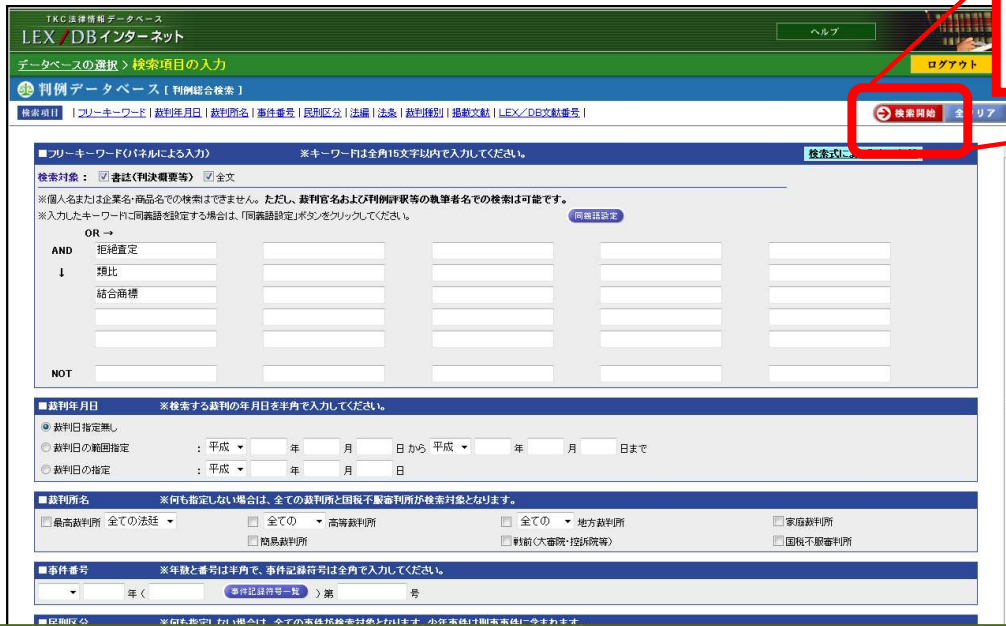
TKC法律情報データベース
LEX/DBインターネット

ヘルプ

データベースの選択 > 検索項目の入力

ログアウト

判例データベース [判例総合検索]

検索項目 | フリーキーワード | 裁判年月日 | 裁判所名 | 事件番号 | 民刑区分 | 法編 | 法条 | 裁判種別 | 掲載文献 | LEX/DB文献番号 |

検索開始 全クリア

■フリーキーワード(パネルによる入力) ※キーワードは全角15文字以内で入力してください。 検索式に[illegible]

検索対象： 書誌(判決概要等) 全文

※個人名または企業名・商品名での検索はできません。ただし、裁判官名および判例評釈等の執筆者名での検索は可能です。
※入力したキーワードに同義語を設定する場合は、「同義語設定」ボタンをクリックしてください。 同義語設定

OR →
AND 拒絶査定
↓ 類比
結合商標

NOT

■裁判年月日 ※検索する裁判の年月日を半角で入力してください。
裁判日指定無し
裁判日の範囲指定 ：平成 年 月 日から 平成 年 月 日まで
裁判日の指定 ：平成 年 月 日

■裁判所名 ※何も指定しない場合は、全ての裁判所と国税不服審判所が検索対象となります。
最高裁判所 全ての法廷 全ての 高等裁判所 全ての 地方裁判所 家庭裁判所
簡易裁判所 戦前(大審院・控訴院等) 国税不服審判所

■事件番号 ※年数と番号は半角で、事件記録符号は全角で入力してください。
年( 事件記録符号一覧 )第 号

■民刑区分 ※何も指定しない場合は、全ての事件が検索対象となります。少年事件は刑事事件に含まれます。